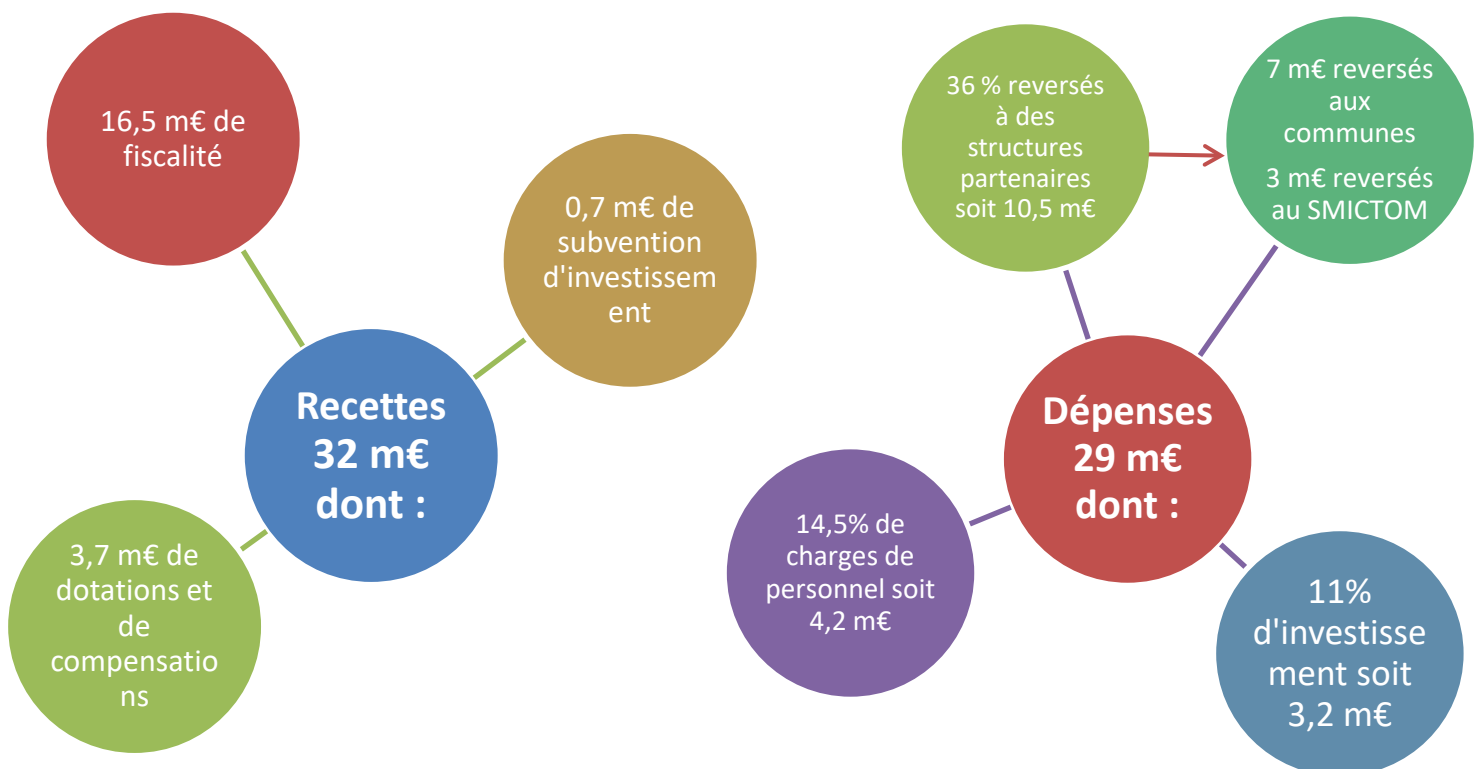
16,5 m€ de fiscalité

0,7 m€ de subvention d'investissement

Recettes 32 m€ dont :

3,7 m€ de dotations et de compensations

36 % reversés à des structures partenaires soit 10,5 m€

7 m€ reversés aux communes

3 m€ reversés au SMICTOM

Dépenses 29 m€ dont :

14,5% de charges de personnel soit 4,2 m€

11% d'investissement soit 3,2 m€